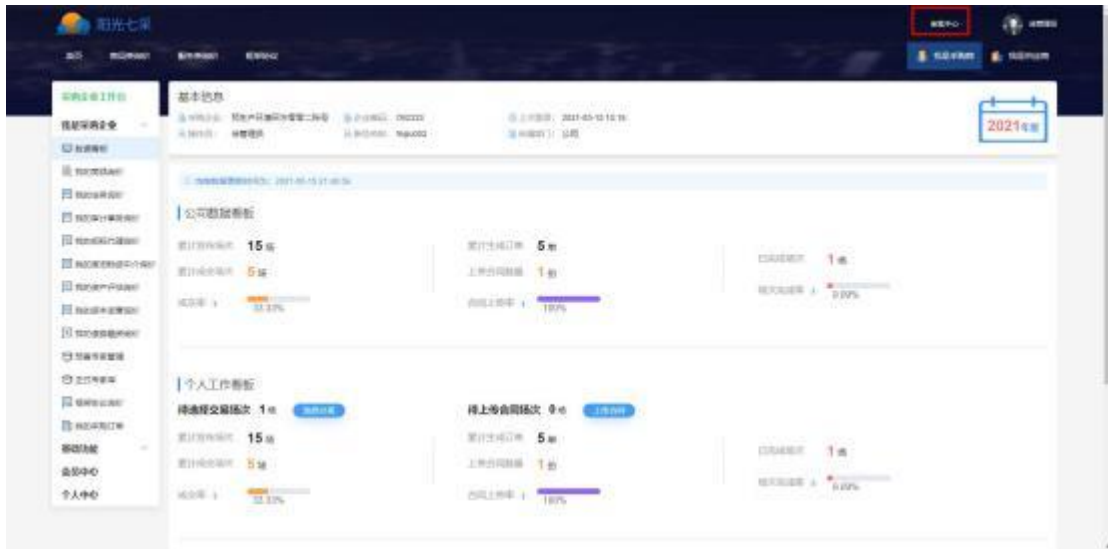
阳光七采

首页 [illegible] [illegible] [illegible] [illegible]

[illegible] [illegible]

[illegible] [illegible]

采购企业工作台
我是采购企业
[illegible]
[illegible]
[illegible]
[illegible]
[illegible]
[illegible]
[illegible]
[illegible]
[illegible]
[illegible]
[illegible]
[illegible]
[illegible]
基础功能
会员中心
个人中心

基本信息
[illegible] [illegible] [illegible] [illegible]
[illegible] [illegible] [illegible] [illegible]

2021年度

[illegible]

公司数据看板
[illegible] 15 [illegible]
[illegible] 5 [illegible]
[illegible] 33.33%
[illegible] 5 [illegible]
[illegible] 1 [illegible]
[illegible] 100%
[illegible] 1 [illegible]
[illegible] 0.00%

个人工作看板
待递交报价批次 1 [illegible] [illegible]
待上传合同批次 0 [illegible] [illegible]
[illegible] 15 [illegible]
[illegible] 5 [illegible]
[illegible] 33.33%
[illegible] 5 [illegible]
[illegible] 1 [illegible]
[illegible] 100%
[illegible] 1 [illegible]
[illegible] 0.00%